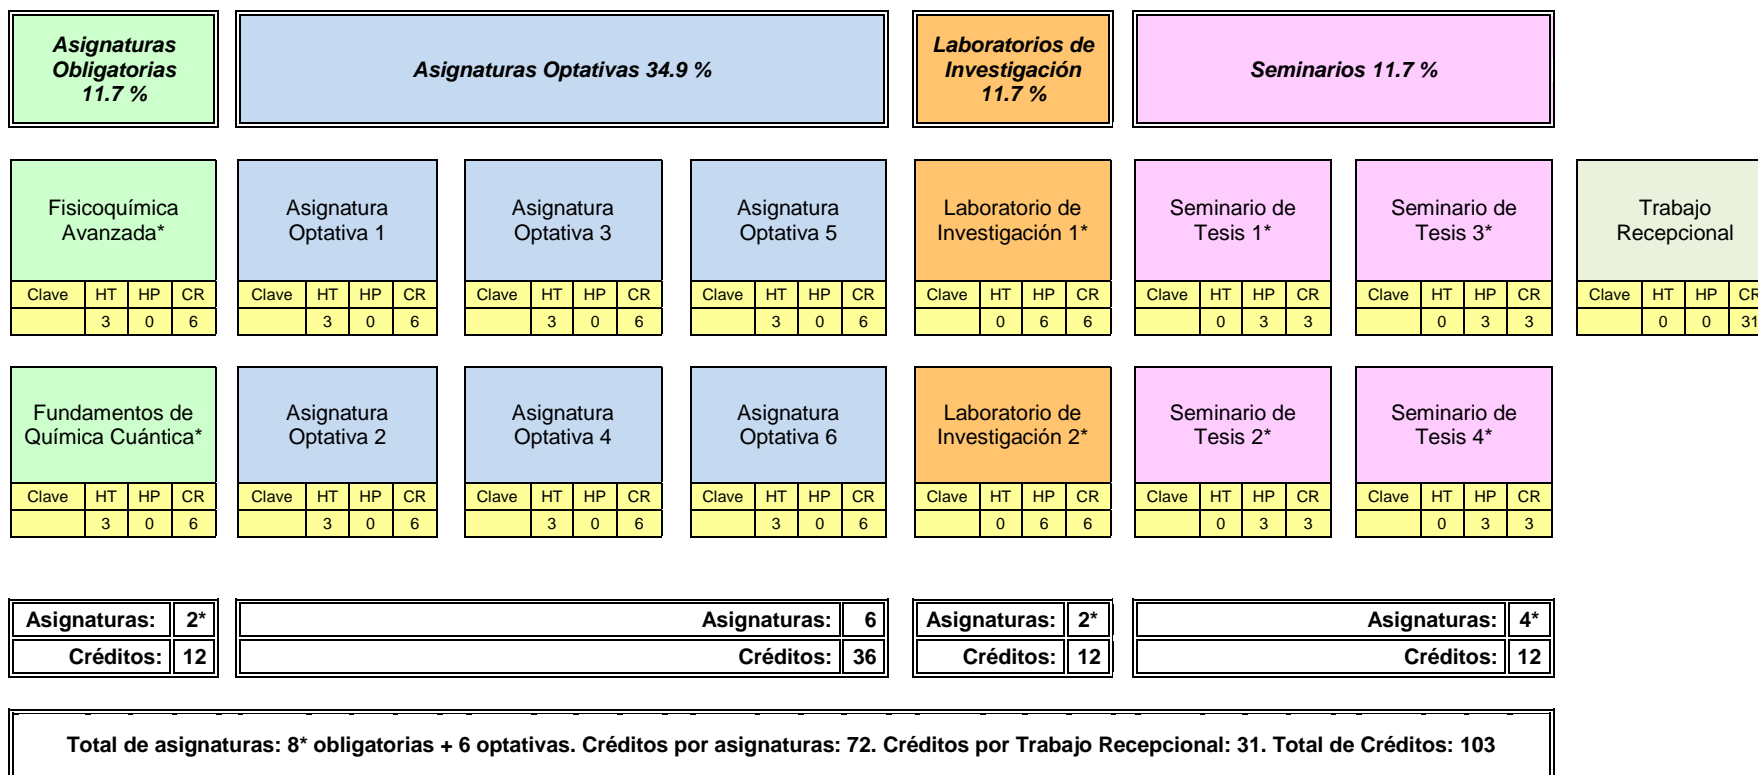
Asignaturas Obligatorias 11.7 %

Asignaturas Optativas 34.9 %

Laboratorios de Investigación 11.7 %

Seminarios 11.7 %

Fisicoquímica Avanzada*

| Clave | HT | HP | CR |
|---|---|---|---|
| | 3 | 0 | 6 |

Asignatura Optativa 1

| Clave | HT | HP | CR |
|---|---|---|---|
| | 3 | 0 | 6 |

Asignatura Optativa 3

| Clave | HT | HP | CR |
|---|---|---|---|
| | 3 | 0 | 6 |

Asignatura Optativa 5

| Clave | HT | HP | CR |
|---|---|---|---|
| | 3 | 0 | 6 |

Laboratorio de Investigación 1*

| Clave | HT | HP | CR |
|---|---|---|---|
| | 0 | 6 | 6 |

Seminario de Tesis 1*

| Clave | HT | HP | CR |
|---|---|---|---|
| | 0 | 3 | 3 |

Seminario de Tesis 3*

| Clave | HT | HP | CR |
|---|---|---|---|
| | 0 | 3 | 3 |

Trabajo Recepcional

| Clave | HT | HP | CR |
|---|---|---|---|
| | 0 | 0 | 31 |

Fundamentos de Química Cuántica*

| Clave | HT | HP | CR |
|---|---|---|---|
| | 3 | 0 | 6 |

Asignatura Optativa 2

| Clave | HT | HP | CR |
|---|---|---|---|
| | 3 | 0 | 6 |

Asignatura Optativa 4

| Clave | HT | HP | CR |
|---|---|---|---|
| | 3 | 0 | 6 |

Asignatura Optativa 6

| Clave | HT | HP | CR |
|---|---|---|---|
| | 3 | 0 | 6 |

Laboratorio de Investigación 2*

| Clave | HT | HP | CR |
|---|---|---|---|
| | 0 | 6 | 6 |

Seminario de Tesis 2*

| Clave | HT | HP | CR |
|---|---|---|---|
| | 0 | 3 | 3 |

Seminario de Tesis 4*

| Clave | HT | HP | CR |
|---|---|---|---|
| | 0 | 3 | 3 |

Asignaturas: 2*
Créditos: 12

Asignaturas: 6
Créditos: 36

Asignaturas: 2*
Créditos: 12

Asignaturas: 4*
Créditos: 12

Total de asignaturas: 8* obligatorias + 6 optativas. Créditos por asignaturas: 72. Créditos por Trabajo Recepcional: 31. Total de Créditos: 103